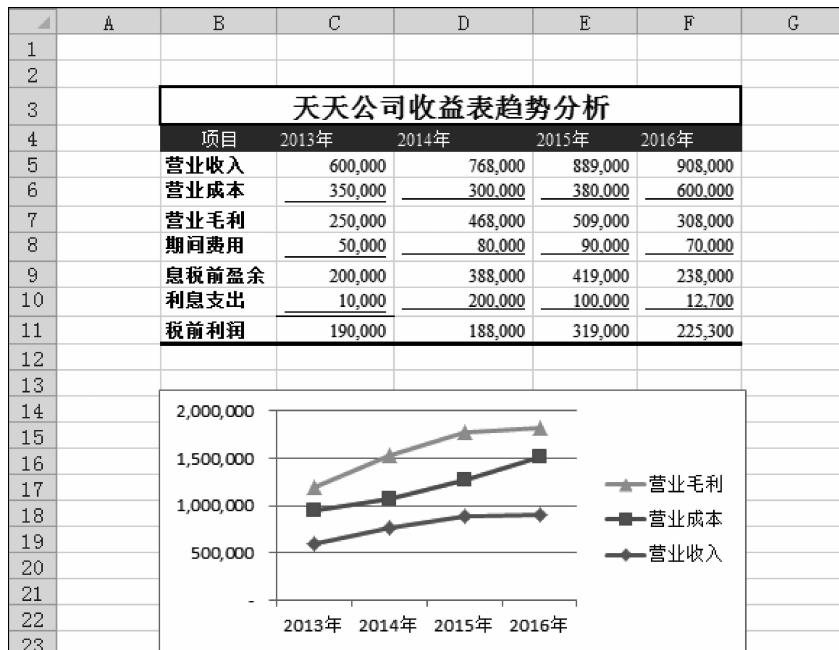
| | A | B | C | D | E | F | G |
|---|---|---|---|---|---|---|---|
| 1 | | | | | | | |
| 2 | | | | | | | |
| 3 | | 天天公司收益表趋势分析 | | | | | |
| 4 | | 项目 | 2013年 | 2014年 | 2015年 | 2016年 | |
| 5 | | 营业收入 | 600,000 | 768,000 | 889,000 | 908,000 | |
| 6 | | 营业成本 | 350,000 | 300,000 | 380,000 | 600,000 | |
| 7 | | 营业毛利 | 250,000 | 468,000 | 509,000 | 308,000 | |
| 8 | | 期间费用 | 50,000 | 80,000 | 90,000 | 70,000 | |
| 9 | | 息税前盈余 | 200,000 | 388,000 | 419,000 | 238,000 | |
| 10 | | 利息支出 | 10,000 | 200,000 | 100,000 | 12,700 | |
| 11 | | 税前利润 | 190,000 | 188,000 | 319,000 | 225,300 | |
| 12 | | | | | | | |
| 13 | | | | | | | |
| 14 | | | | | | | |
| 15 | | | | | | | |
| 16 | | | | | | | |
| 17 | | | | | | | |
| 18 | | | | | | | |
| 19 | | | | | | | |
| 20 | | | | | | | |
| 21 | | | | | | | |
| 22 | | | | | | | |
| 23 | | | | | | | |

2,000,000
1,500,000
1,000,000
500,000
-

2013年 2014年 2015年 2016年

营业毛利
营业成本
营业收入